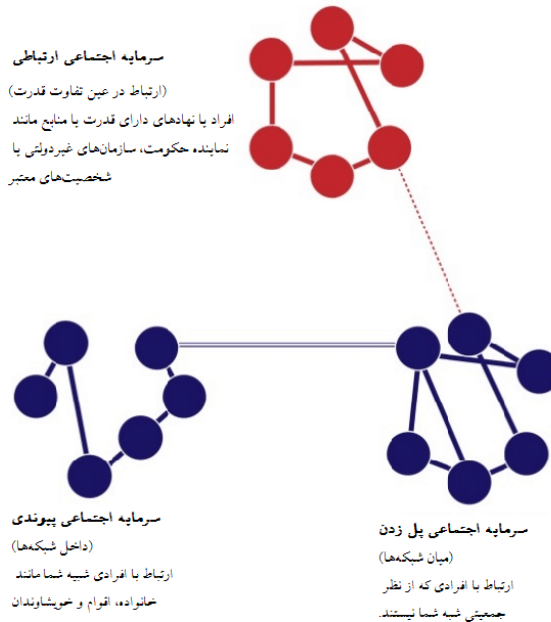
سرمایه اجتماعی ارتباطی
(ارتباط در عین تفاوت قدرت)
افراد یا نهادهای دارای قدرت یا منابع مانند نماینده، حکومت، سازمان‌های غیردولتی یا شخصیت‌های معتبر

سرمایه اجتماعی پیوندی
(داخل شبکه‌ها)
ارتباط با افرادی شبیه شما مانند خانواده، اقوام و خویشاوندان

سرمایه اجتماعی پل زدن
(میان شبکه‌ها)
ارتباط با افرادی که از نظر جمعیتی شبیه شما نیستند